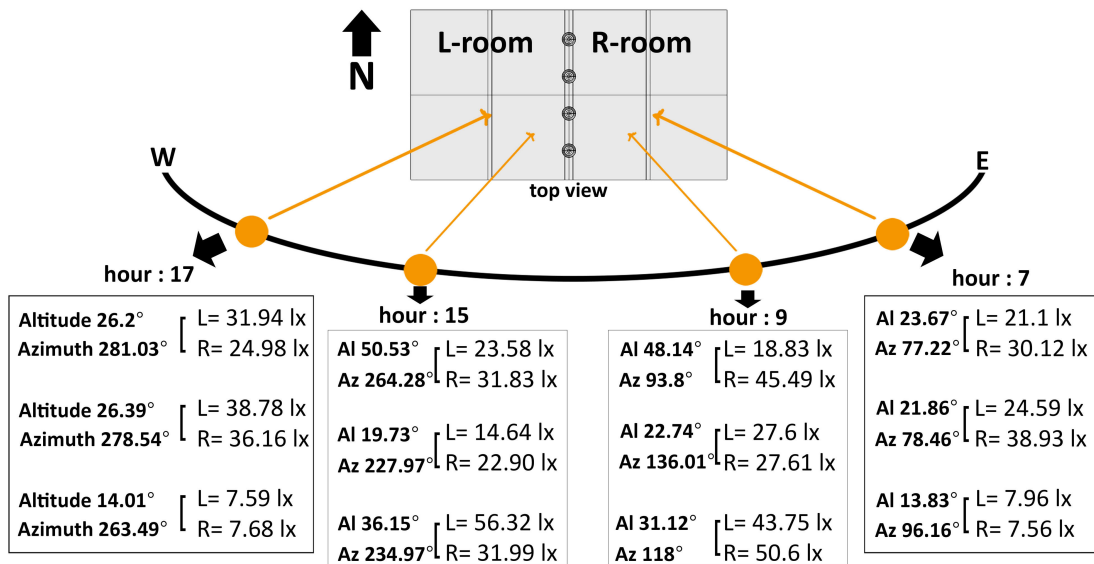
N

L-room R-room

top view

W

E

hour : 17

Altitude 26.2° L= 31.94 lx
Azimuth 281.03° R= 24.98 lx

Altitude 26.39° L= 38.78 lx
Azimuth 278.54° R= 36.16 lx

Altitude 14.01° L= 7.59 lx
Azimuth 263.49° R= 7.68 lx

hour : 15

Al 50.53° L= 23.58 lx
Az 264.28° R= 31.83 lx

Al 19.73° L= 14.64 lx
Az 227.97° R= 22.90 lx

Al 36.15° L= 56.32 lx
Az 234.97° R= 31.99 lx

hour : 9

Al 48.14° L= 18.83 lx
Az 93.8° R= 45.49 lx

Al 22.74° L= 27.6 lx
Az 136.01° R= 27.61 lx

Al 31.12° L= 43.75 lx
Az 118° R= 50.6 lx

hour : 7

Al 23.67° L= 21.1 lx
Az 77.22° R= 30.12 lx

Al 21.86° L= 24.59 lx
Az 78.46° R= 38.93 lx

Al 13.83° L= 7.96 lx
Az 96.16° R= 7.56 lx